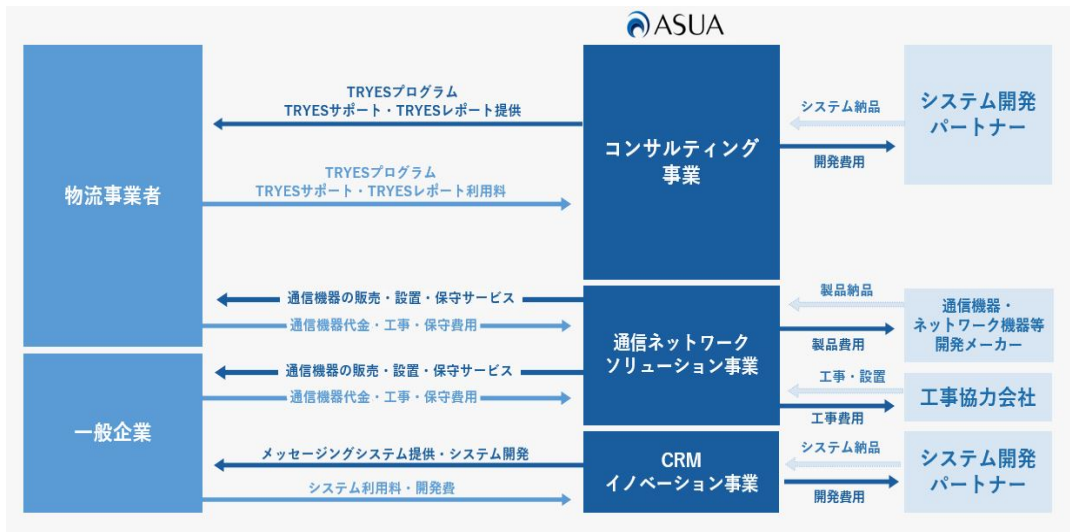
ASUA

物流事業者

一般企業

TRYESプログラム
TRYESサポート・TRYESレポート提供

TRYESプログラム
TRYESサポート・TRYESレポート利用料

通信機器の販売・設置・保守サービス

通信機器代金・工事・保守費用

通信機器の販売・設置・保守サービス

通信機器代金・工事・保守費用

メッセージングシステム提供・システム開発

システム利用料・開発費

コンサルティング事業

通信ネットワークソリューション事業

CRMイノベーション事業

システム納品

開発費用

製品納品

製品費用

工事・設置

工事費用

システム納品

開発費用

システム開発パートナー

通信機器・ネットワーク機器等開発メーカー

工事協力会社

システム開発パートナー